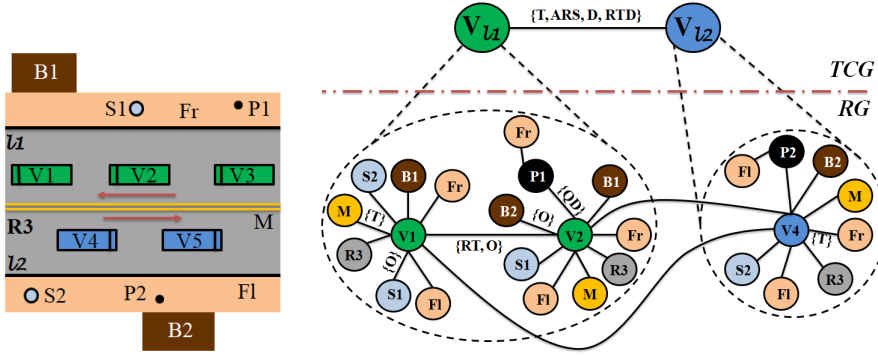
B1
S1 Fr P1
$l_1$
V1 V2 V3
R3 M
V4 V5
$l_2$
S2 P2 Fl
B2

$V_{l1}$ {T, ARS, D, RTD} $V_{l2}$
TCG
RG

Fr
S2 B1 Fr P1 B1
M {T} {QD}
B2 {O}
V1 {RT, O} V2 Fr
R3 {O} S1 R3
S1 Fl Fl M

P2
Fl B2
M
V4 {T} Fr
S2 R3
Fl